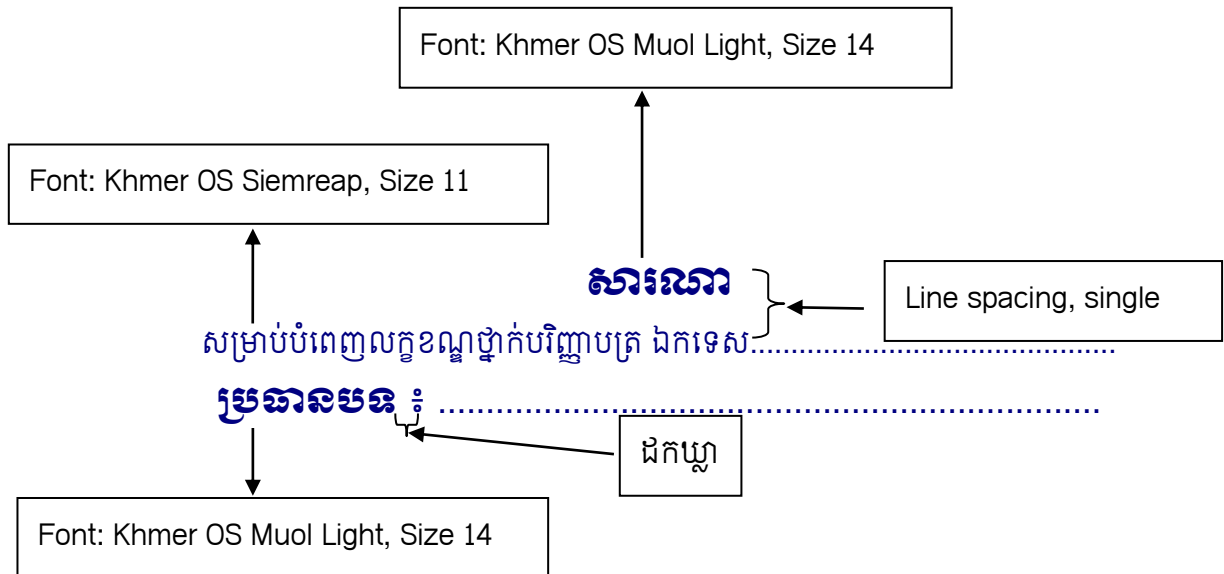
Font: Khmer OS Muol Light, Size 14

Font: Khmer OS Siemreap, Size 11

សារណា

Line spacing, single

សម្រាប់បំពេញលក្ខខណ្ឌថ្នាក់បរិញ្ញាបត្រ ឯកទេស.........................................

ប្រធានបទ ៖ ..........................................................................

ដកឃ្លា

Font: Khmer OS Muol Light, Size 14